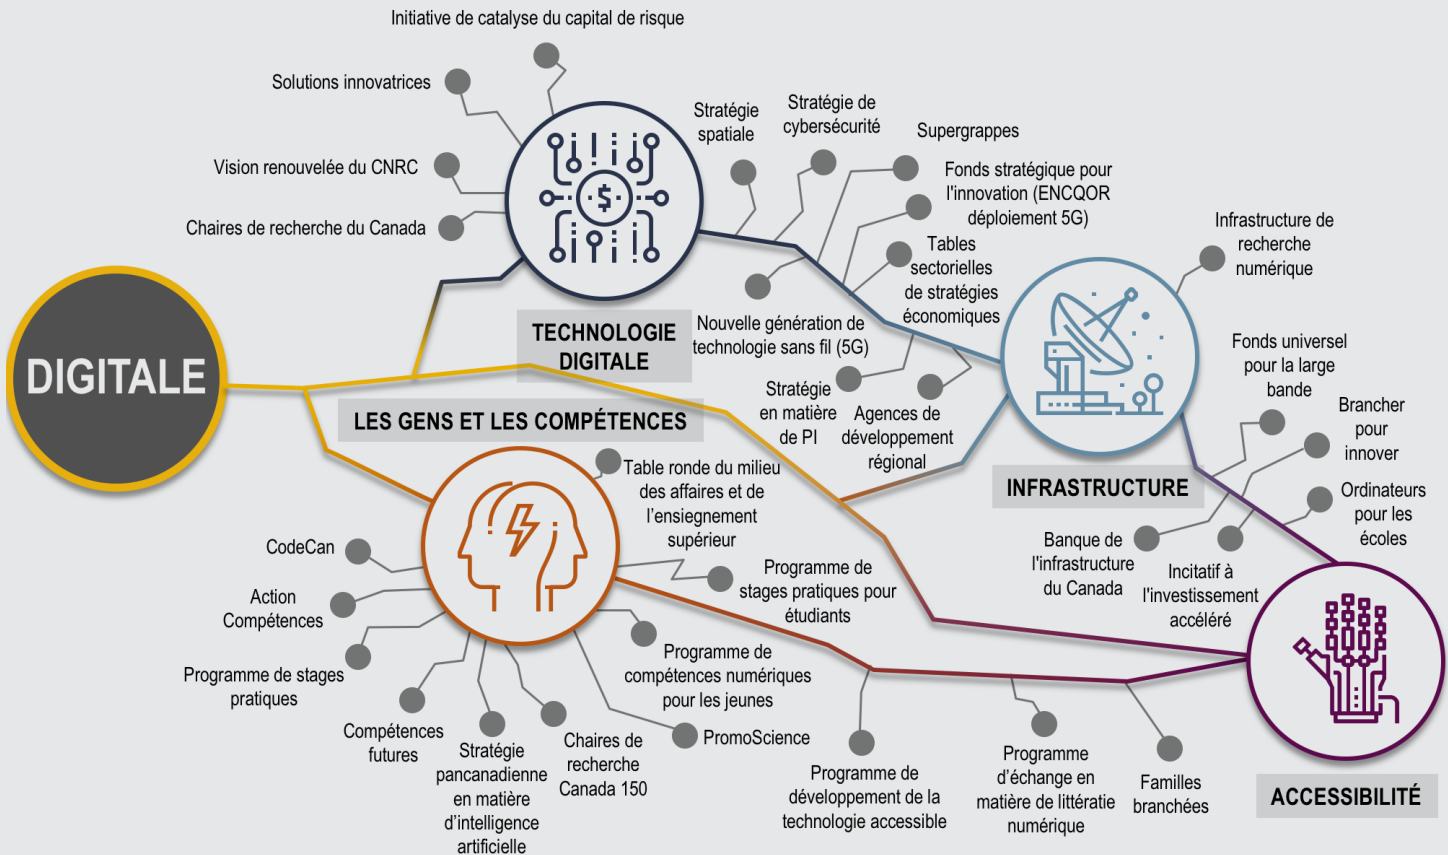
DIGITALE

TECHNOLOGIE DIGITALE

Initiative de catalyse du capital de risque

Solutions innovatrices

Vision renouvelée du CNRC

Chaires de recherche du Canada

Stratégie spatiale

Stratégie de cybersécurité

Supergrappes

Fonds stratégique pour l'innovation (ENCQOR déploiement 5G)

Tables sectorielles de stratégies économiques

Nouvelle génération de technologie sans fil (5G)

Stratégie en matière de PI

Agences de développement régional

INFRASTRUCTURE

Infrastructure de recherche numérique

Fonds universel pour la large bande

Brancher pour innover

Ordinateurs pour les écoles

Banque de l'infrastructure du Canada

Incitatif à l'investissement accéléré

LES GENS ET LES COMPÉTENCES

Table ronde du milieu des affaires et de l'ensiegnement supérieur

Programme de stages pratiques pour étudiants

Programme de compétences numériques pour les jeunes

PromoScience

Chaires de recherche Canada 150

Stratégie pancanadienne en matière d'intelligence artificielle

Compétences futures

Programme de stages pratiques

Action Compétences

CodeCan

ACCESSIBILITÉ

Programme de développement de la technologie accessible

Programme d'échange en matière de littératie numérique

Familles branchées